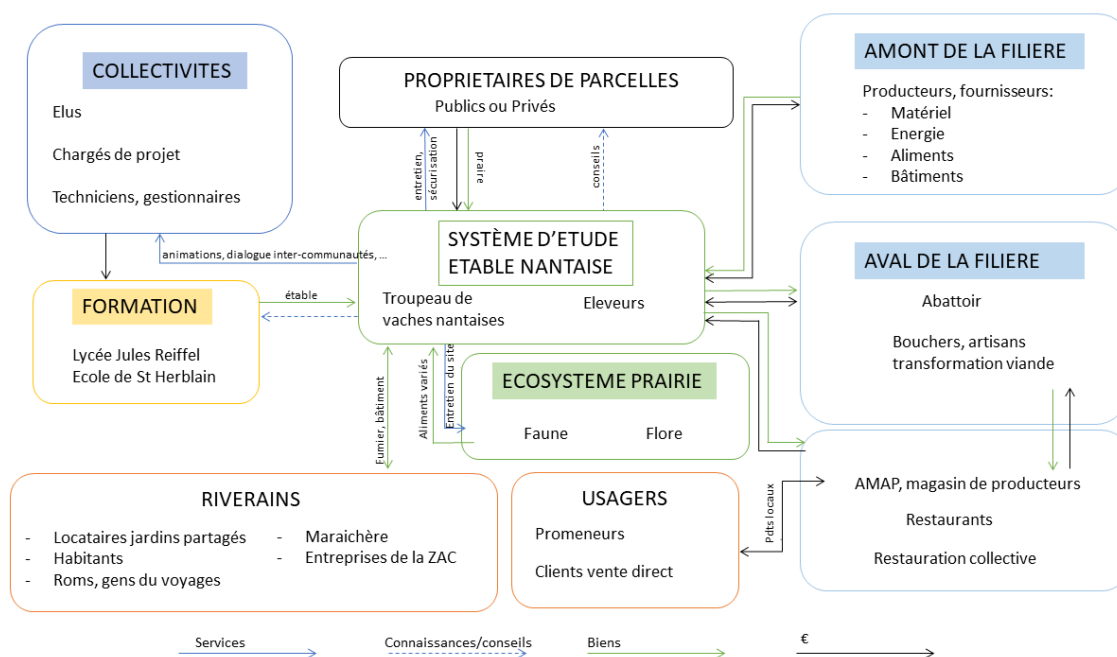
COLLECTIVITES

Elus

Chargés de projet

Techniciens, gestionnaires

PROPRIETAIRES DE PARCELLES

Publics ou Privés

AMONT DE LA FILIERE

Producteurs, fournisseurs:
- Matériel
- Energie
- Aliments
- Bâtiments

entretien, sécurisation

prairie

conseils

SYSTÈME D'ETUDE ETABLE NANTAISE

animations, dialogue inter-communautés, ...

Troupeau de vaches nantaises

Eleveurs

AVAL DE LA FILIERE

Abattoir

Bouchers, artisans transformation viande

FORMATION

étable

Lycée Jules Reiffel
Ecole de St Herblain

Fumier, bâtiment

Aliments variés

Entretien du site

ECOSYSTEME PRAIRIE

Faune

Flore

RIVERAINS

- Locataires jardins partagés
- Habitants
- Roms, gens du voyages
- Maraichère
- Entreprises de la ZAC

USAGERS

Promeneurs

Clients vente direct

Pdts locaux

AMAP, magasin de producteurs

Restaurants

Restauration collective

Services

Connaissances/conseils

Biens

€